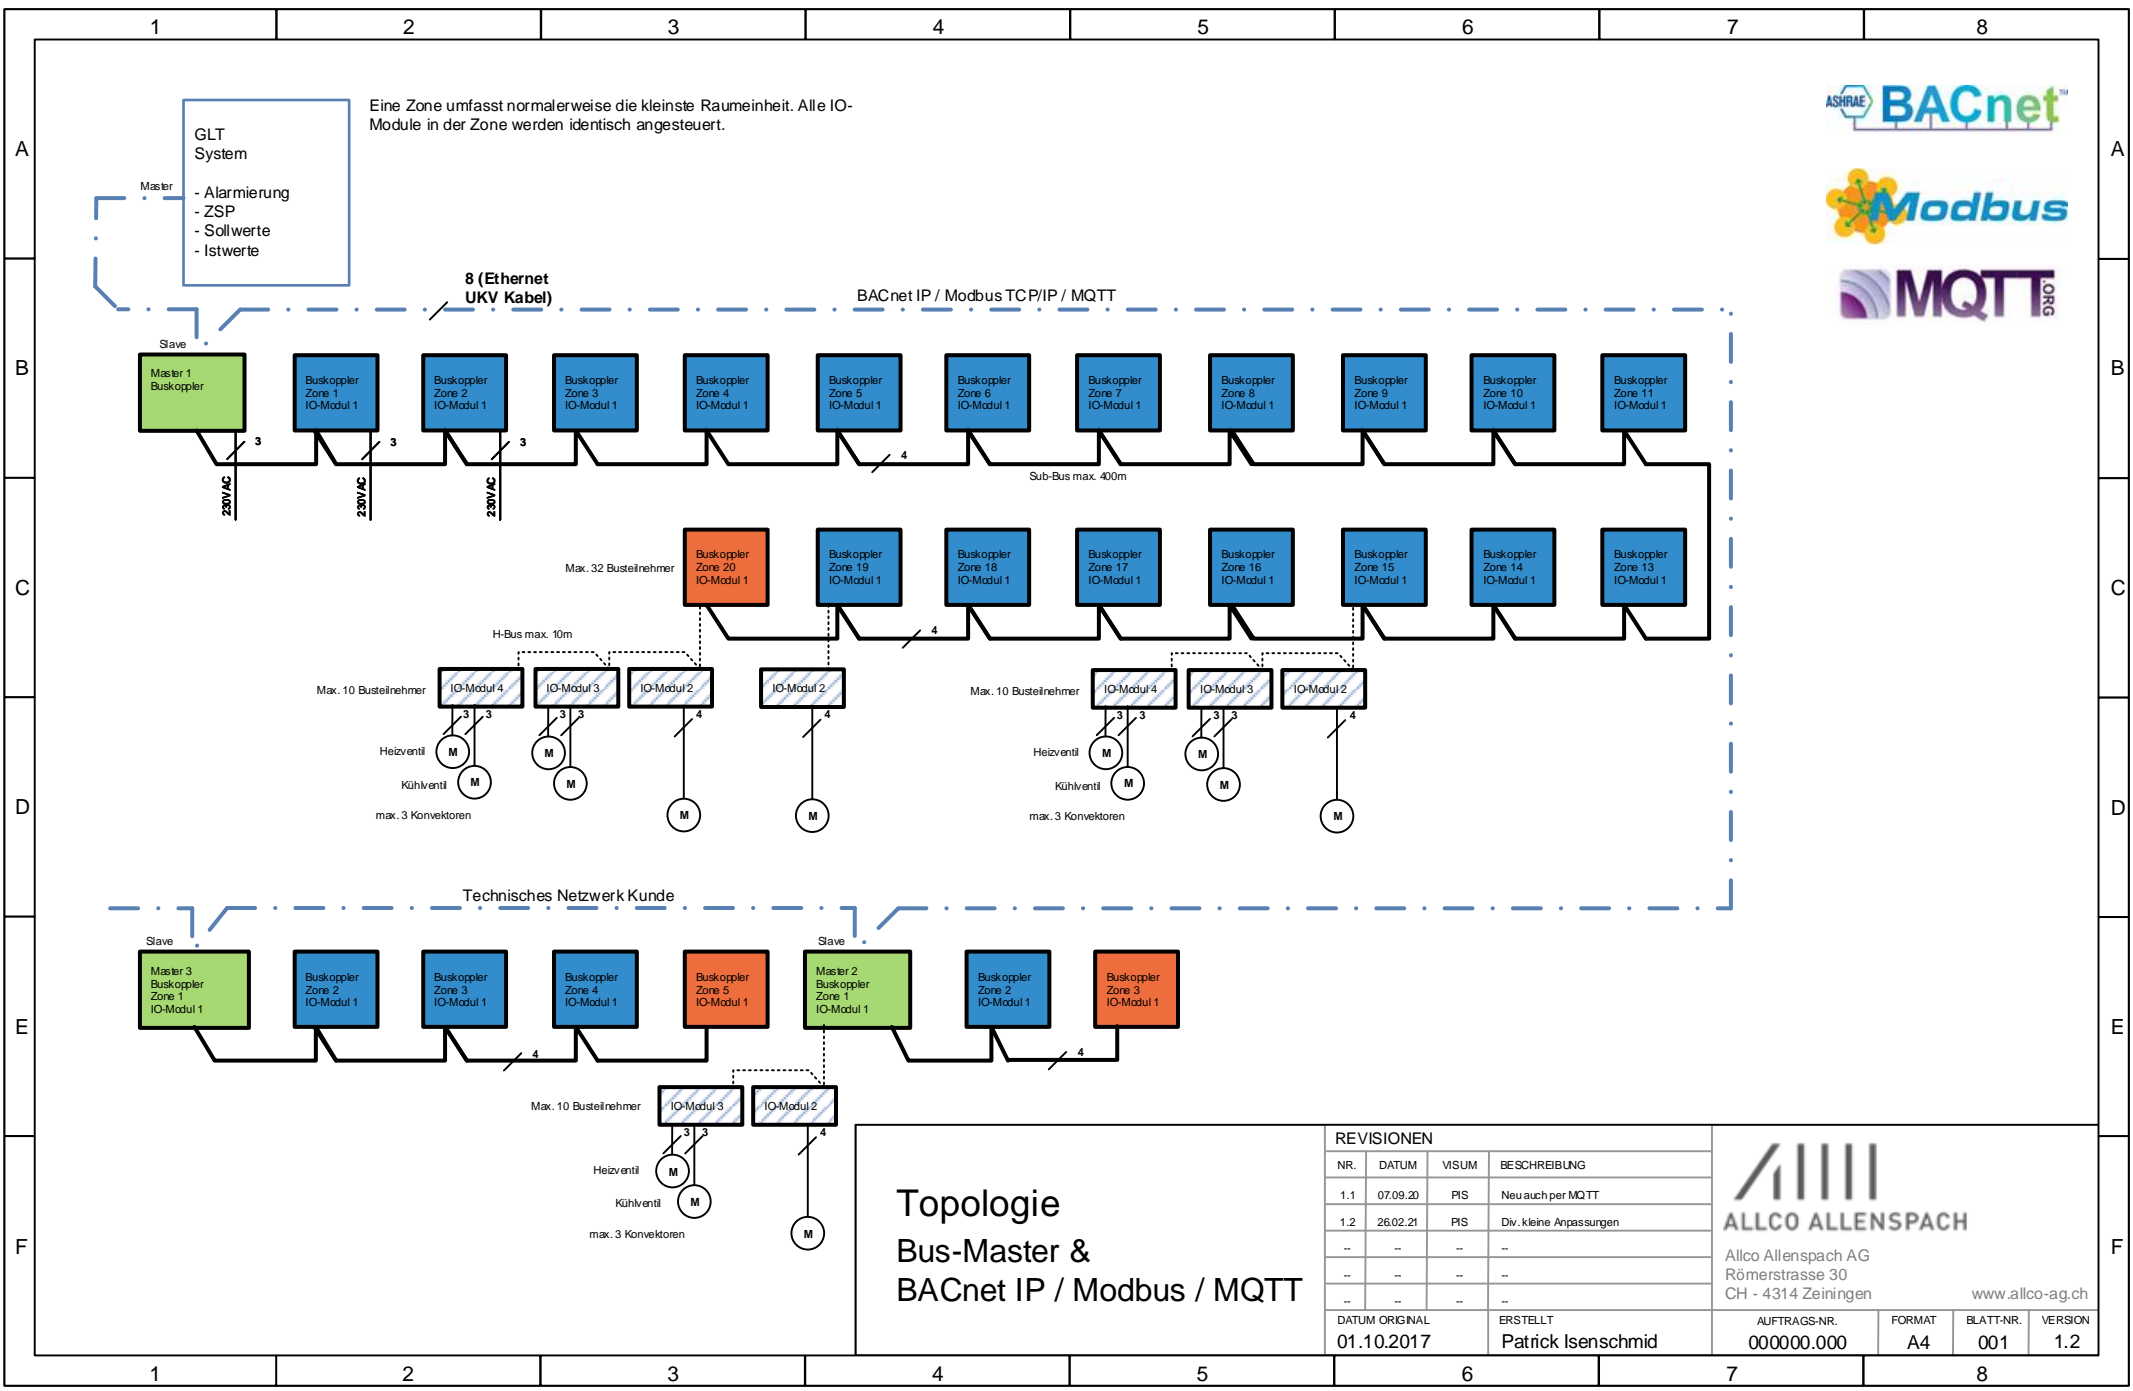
1 2 3 4 5 6 7 8

A

GLT
System

- Alarmierung
- ZSP
- Sollwerte
- Istwerte

Master

Eine Zone umfasst normalerweise die kleinste Raumeinheit. Alle IO-Module in der Zone werden identisch angesteuert.

ASHRAE BACnet

Modbus

MQTT ORG

8 (Ethernet
UKV Kabel)

BACnet IP / Modbus TCP/IP / MQTT

B

Slave

Master 1
Buskoppler

Buskoppler Zone 1 IO-Modul 1

Buskoppler Zone 2 IO-Modul 1

Buskoppler Zone 3 IO-Modul 1

Buskoppler Zone 4 IO-Modul 1

Buskoppler Zone 5 IO-Modul 1

Buskoppler Zone 6 IO-Modul 1

Buskoppler Zone 7 IO-Modul 1

Buskoppler Zone 8 IO-Modul 1

Buskoppler Zone 9 IO-Modul 1

Buskoppler Zone 10 IO-Modul 1

Buskoppler Zone 11 IO-Modul 1

3 3 3 4

230VAC 230VAC 230VAC

Sub-Bus max. 400m

C

Max. 32 Busteilnehmer

Buskoppler Zone 20 IO-Modul 1

Buskoppler Zone 19 IO-Modul 1

Buskoppler Zone 18 IO-Modul 1

Buskoppler Zone 17 IO-Modul 1

Buskoppler Zone 16 IO-Modul 1

Buskoppler Zone 15 IO-Modul 1

Buskoppler Zone 14 IO-Modul 1

Buskoppler Zone 13 IO-Modul 1

4

H-Bus max. 10m

Max. 10 Busteilnehmer

IO-Modul 4 IO-Modul 3 IO-Modul 2 IO-Modul 2

Max. 10 Busteilnehmer

IO-Modul 4 IO-Modul 3 IO-Modul 2

D

3 3 3 3 4 4 3 3 3 3 4

Heizventil M
Kühlventil M
max. 3 Konvektoren

M M M M

Heizventil M
Kühlventil M
max. 3 Konvektoren

M M M

Technisches Netzwerk Kunde

E

Slave

Master 3 Buskoppler Zone 1 IO-Modul 1

Buskoppler Zone 2 IO-Modul 1

Buskoppler Zone 3 IO-Modul 1

Buskoppler Zone 4 IO-Modul 1

Buskoppler Zone 5 IO-Modul 1

Slave

Master 2 Buskoppler Zone 1 IO-Modul 1

Buskoppler Zone 2 IO-Modul 1

Buskoppler Zone 3 IO-Modul 1

4 4

Max. 10 Busteilnehmer

IO-Modul 3 IO-Modul 2

F

3 3 4

Heizventil M
Kühlventil M
max. 3 Konvektoren
M

Topologie
Bus-Master &
BACnet IP / Modbus / MQTT

REVISIONEN

| NR. | DATUM | VISUM | BESCHREIBUNG |
|---|---|---|---|
| 1.1 | 07.09.20 | PIS | Neu auch per MQTT |
| 1.2 | 26.02.21 | PIS | Div. kleine Anpassungen |
| -- | -- | -- | -- |
| -- | -- | -- | -- |
| -- | -- | -- | -- |

ALLCO ALLENSPACH

Allco Allenspach AG
Römerstrasse 30
CH - 4314 Zeiningen
www.allco-ag.ch

DATUM ORIGINAL
01.10.2017

ERSTELLT
Patrick Isenschmid

AUFTRAGS-NR.
000000.000

FORMAT
A4

BLATT-NR.
001

VERSION
1.2

1 2 3 4 5 6 7 8